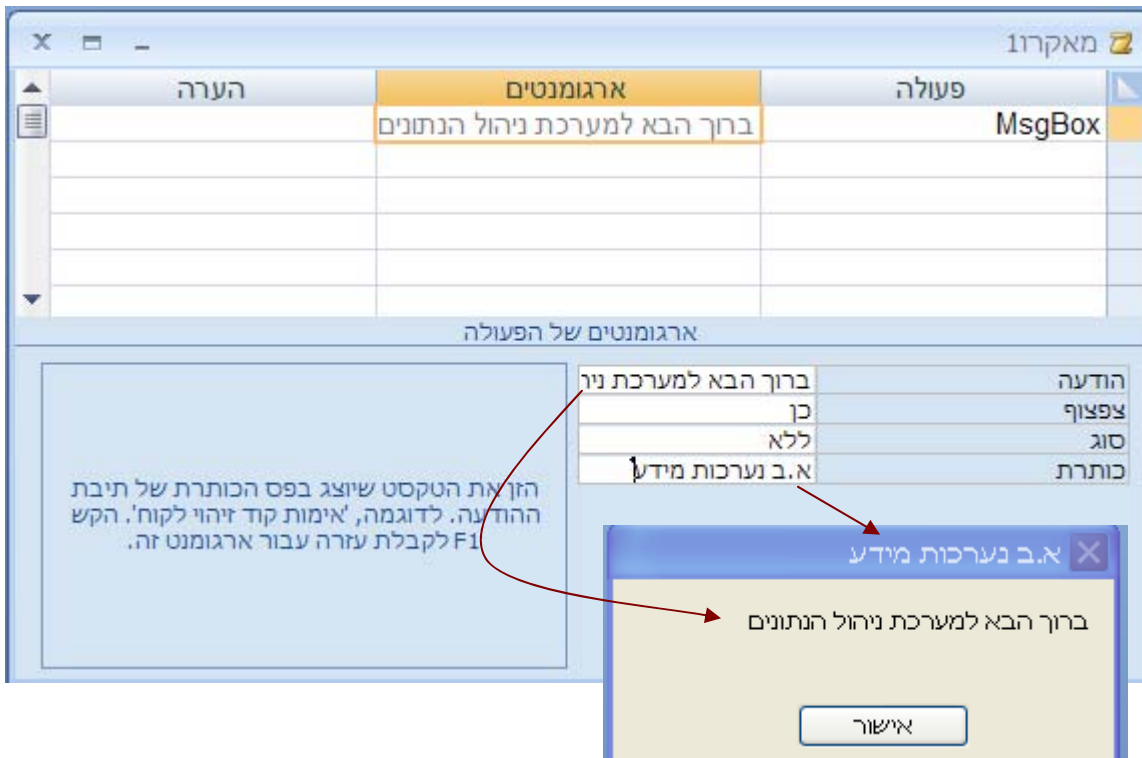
מאקרו1

| פעולה | ארגומנטים | הערה |
|---|---|---|
| MsgBox | ברוך הבא למערכת ניהול הנתונים | |

ארגומנטים של הפעולה

| | |
|---|---|
| הודעה | ברוך הבא למערכת ניר |
| צפצוף | כן |
| סוג | ללא |
| כותרת | א.ב נערכות מידע |

הזן את הטקסט שיוצג בפס הכותרת של תיבת ההודעה. לדוגמה, 'אימות קוד זיהוי לקוח'. הקש F1 לקבלת עזרה עבור ארגומנט זה.

א.ב נערכות מידע

ברוך הבא למערכת ניהול הנתונים

אישור